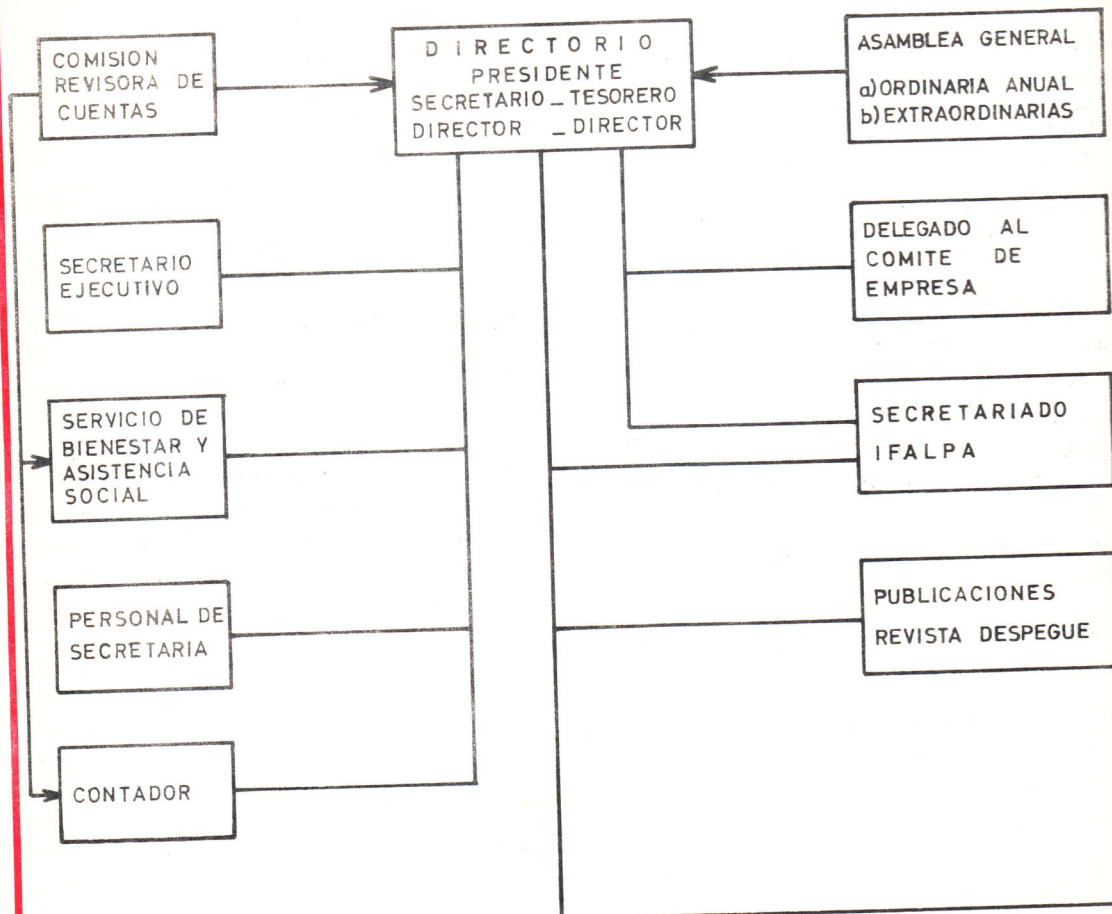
COMISION REVISORA DE CUENTAS

DIRECTORIO
PRESIDENTE
SECRETARIO _ TESORERO
DIRECTOR _ DIRECTOR

ASAMBLEA GENERAL
a) ORDINARIA ANUAL
b) EXTRAORDINARIAS

SECRETARIO EJECUTIVO

DELEGADO AL COMITE DE EMPRESA

SERVICIO DE BIENESTAR Y ASISTENCIA SOCIAL

SECRETARIADO
IFALPA

PERSONAL DE SECRETARIA

PUBLICACIONES
REVISTA DESPEGUE

CONTADOR